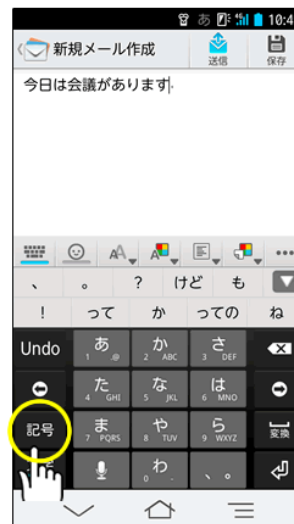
あ 10:4

新規メール作成

送信

保存

今日は会議があります

、 。 ? けど も

! って か っての ね

Undo

あ 1 @

か 2 ABC

さ 3 DEF

た 4 GHI

な 5 JKL

は 6 MNO

記号

ま 7 PQRS

や 8 TUV

ら 9 WXYZ

変換

わ 0

、。